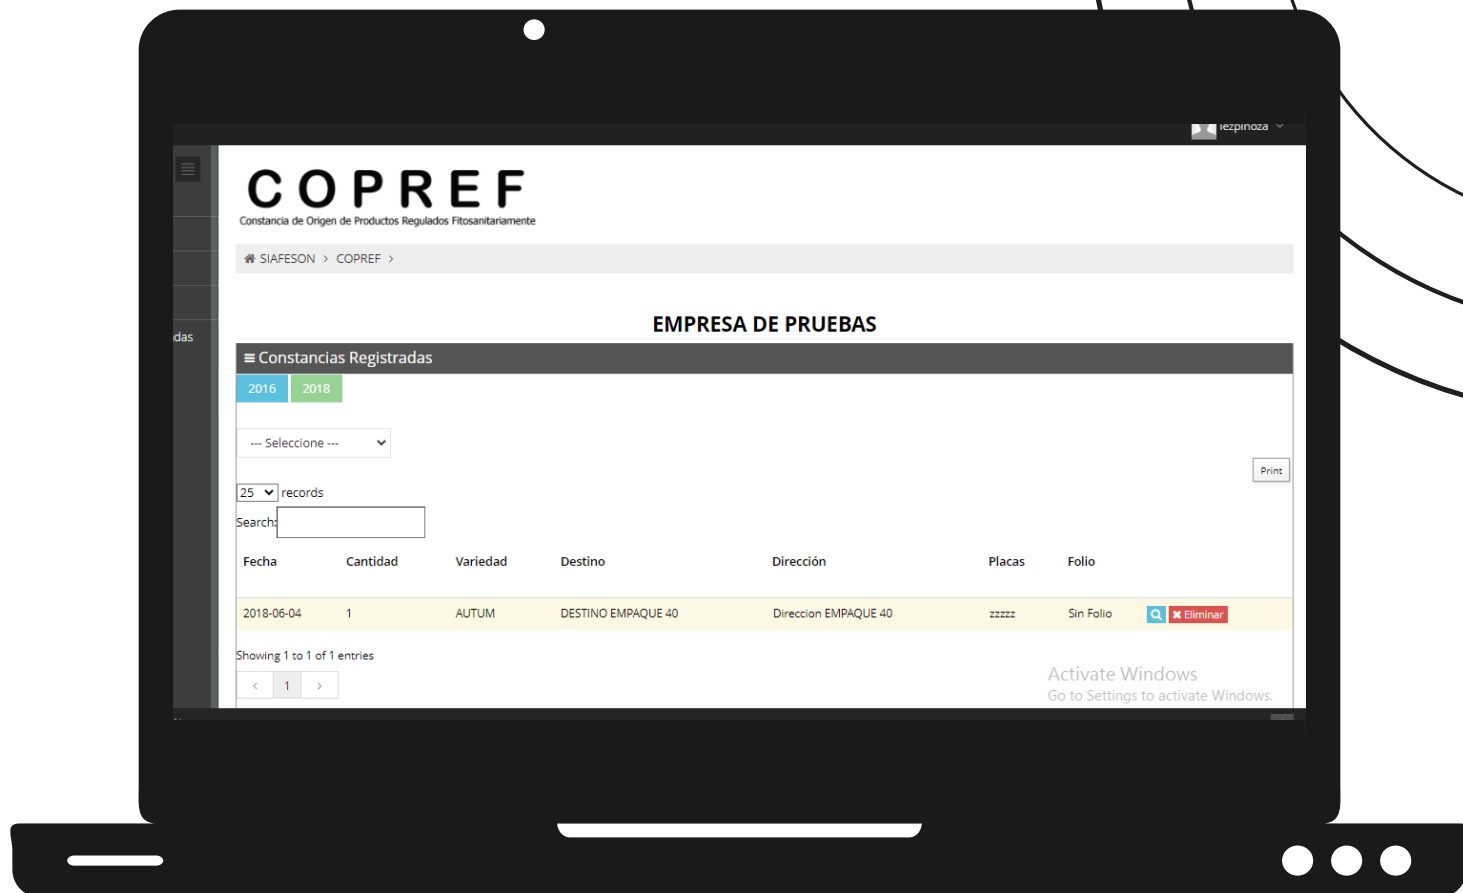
iezpinoza

das

COPREF
Constancia de Origen de Productos Regulados Fitosanitariamente

SIAFESON > COPREF >

EMPRESA DE PRUEBAS

≡ Constancias Registradas

2016 2018

--- Seleccione ---

Print

25 records

Search:

| Fecha | Cantidad | Variedad | Destino | Dirección | Placas | Folio | |
|---|---|---|---|---|---|---|---|
| 2018-06-04 | 1 | AUTUM | DESTINO EMPAQUE 40 | Direccion EMPAQUE 40 | zzzzz | Sin Folio | Eliminar |

Showing 1 to 1 of 1 entries

‹ 1 ›

Activate Windows
Go to Settings to activate Windows.